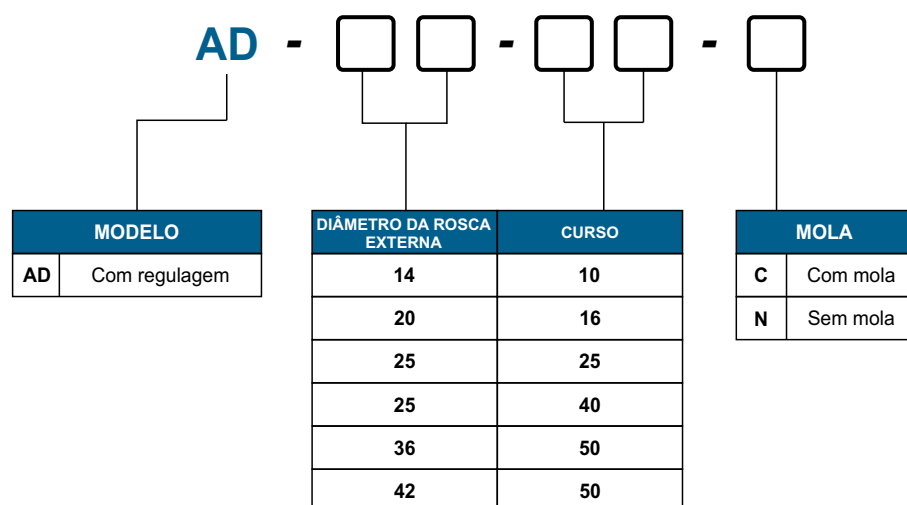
AD - - -

| MODELO | |
|---|---|
| AD | Com regulagem |

| DIÂMETRO DA ROSCA EXTERNA | CURSO |
|---|---|
| 14 | 10 |
| 20 | 16 |
| 25 | 25 |
| 25 | 40 |
| 36 | 50 |
| 42 | 50 |

| MOLA | |
|---|---|
| C | Com mola |
| N | Sem mola |